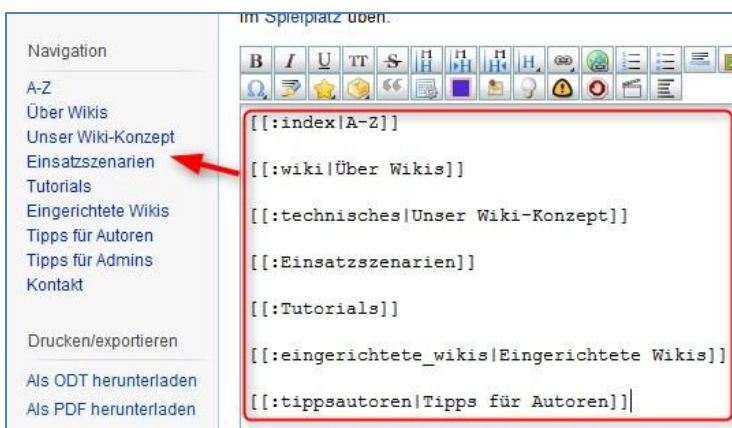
im Spielplatz üben.

Navigation

A-Z
Über Wikis
Unser Wiki-Konzept
Einsatzszenarien
Tutorials
Eingerichtete Wikis
Tipps für Autoren
Tipps für Admins
Kontakt

Drucken/exportieren

Als ODT herunterladen
Als PDF herunterladen

B I U TT S H1 H1 H1 H

[[:index|A-Z]]

[[:wiki|Über Wikis]]

[[:technisches|Unser Wiki-Konzept]]

[[:Einsatzszenarien]]

[[:Tutorials]]

[[:eingerichtete_wikis|Eingerichtete Wikis]]

[[:tippsautoren|Tipps für Autoren]]